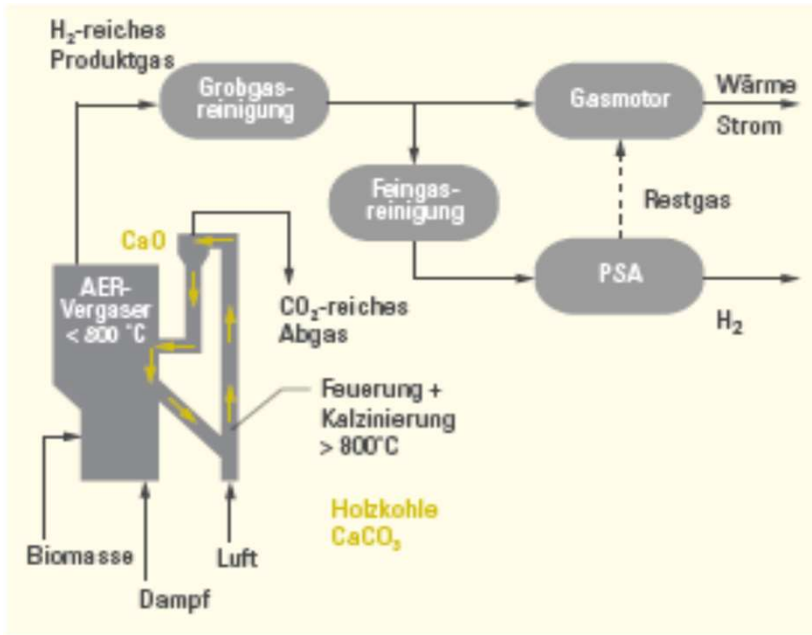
$H_2$-reiches Produktgas

Grobgasreinigung

Gasmotor

Wärme

Strom

Feingasreinigung

Restgas

CaO

AER-Vergaser < 800 °C

$CO_2$-reiches Abgas

PSA

$H_2$

Feuerung + Kalzinierung > 800°C

Holzkohle $CaCO_3$

Biomasse

Luft

Dampf